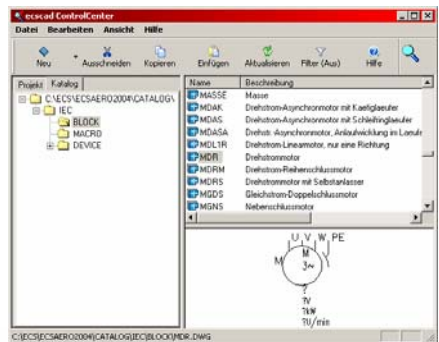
ecscad ControlCenter

Datei Bearbeiten Ansicht Hilfe

Neu Ausschneiden Kopieren Einfügen Aktualisieren Filter (Aus) Hilfe

Projekt Katalog

C:\ECS\ECSAERO2004\CATALOG\
IEC
BLOCK
MACRO
DEVICE

| Name | Beschreibung |
|---|---|
| MASSE | Masse |
| MDAK | Drehstrom-Asynchronmotor mit Kaefiglaeufer |
| MDAS | Drehstrom-Asynchronmotor mit Schleifringlaeufer |
| MDASA | Drehstr.-Asynchronmotor, Anlaufwicklung im Laeufer |
| MDL1R | Drehstrom-Linearmotor, nur eine Richtung |
| MDR | Drehstrommotor |
| MDRM | Drehstrom-Reihenschlussmotor |
| MDRS | Drehstrommotor mit Selbstanlasser |
| MDGS | Gleichstrom-Doppelschlussmotor |
| MGNS | Nebenschlussmotor |

U V W PE
M
M
3~
?
?V
?kW
?U/min

C:\ECS\ECSAERO2004\CATALOG\IEC\BLOCK\MDR.DWG